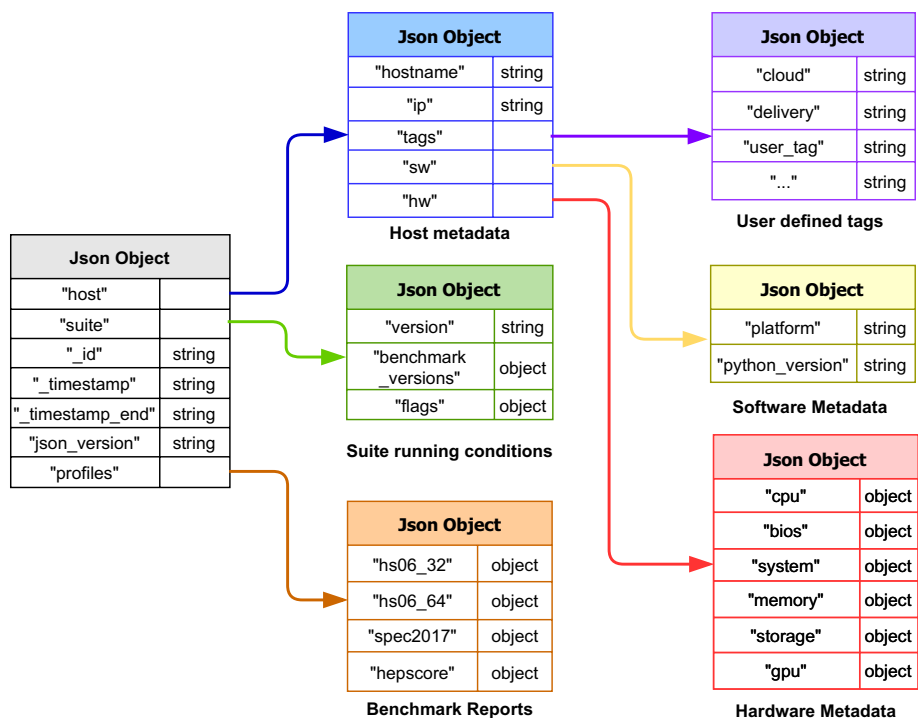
| Json Object | |
|---|---|
| "host" | |
| "suite" | |
| "_id" | string |
| "_timestamp" | string |
| "_timestamp_end" | string |
| "json_version" | string |
| "profiles" | |

| Json Object | |
|---|---|
| "hostname" | string |
| "ip" | string |
| "tags" | |
| "sw" | |
| "hw" | |

Host metadata

| Json Object | |
|---|---|
| "cloud" | string |
| "delivery" | string |
| "user_tag" | string |
| "..." | string |

User defined tags

| Json Object | |
|---|---|
| "version" | string |
| "benchmark _versions" | object |
| "flags" | object |

Suite running conditions

| Json Object | |
|---|---|
| "platform" | string |
| "python_version" | string |

Software Metadata

| Json Object | |
|---|---|
| "hs06_32" | object |
| "hs06_64" | object |
| "spec2017" | object |
| "hepscore" | object |

Benchmark Reports

| Json Object | |
|---|---|
| "cpu" | object |
| "bios" | object |
| "system" | object |
| "memory" | object |
| "storage" | object |
| "gpu" | object |

Hardware Metadata